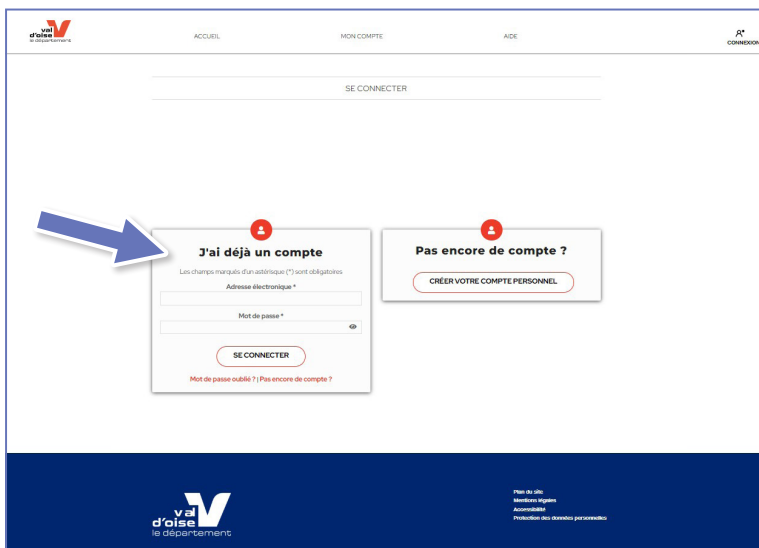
val d'oise le département

ACCUEIL

MON COMPTE

AIDE

CONNEXION

SE CONNECTER

J'ai déjà un compte

Les champs marqués d'un astérisque (*) sont obligatoires

Adresse électronique *

Mot de passe *

SE CONNECTER

Mot de passe oublié ? | Pas encore de compte ?

Pas encore de compte ?

CRÉER VOTRE COMPTE PERSONNEL

val d'oise le département

Plan du site
Mentions légales
Accessibilité
Protection des données personnelles